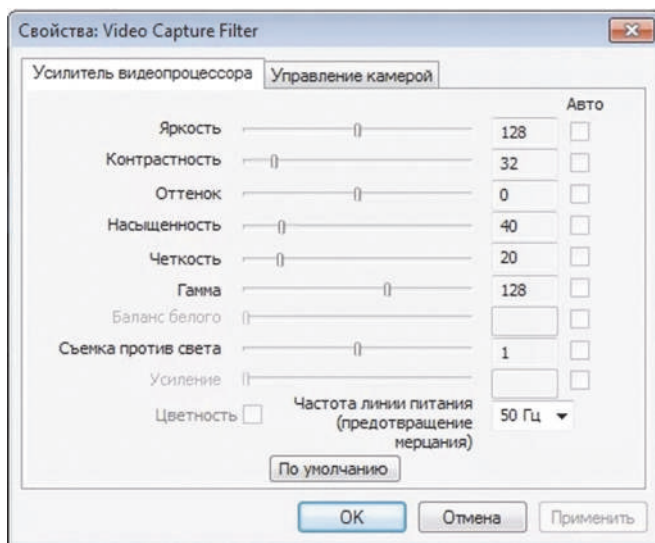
Свойства: Video Capture Filter

Усилитель видеопроцессора | Управление камерой

Авто

Яркость 128

Контрастность 32

Оттенок 0

Насыщенность 40

Четкость 20

Гамма 128

Баланс белого

Съемка против света 1

Усиление

Цветность

Частота линии питания (предотвращение мерцания) 50 Гц

По умолчанию

OK Отмена Применить